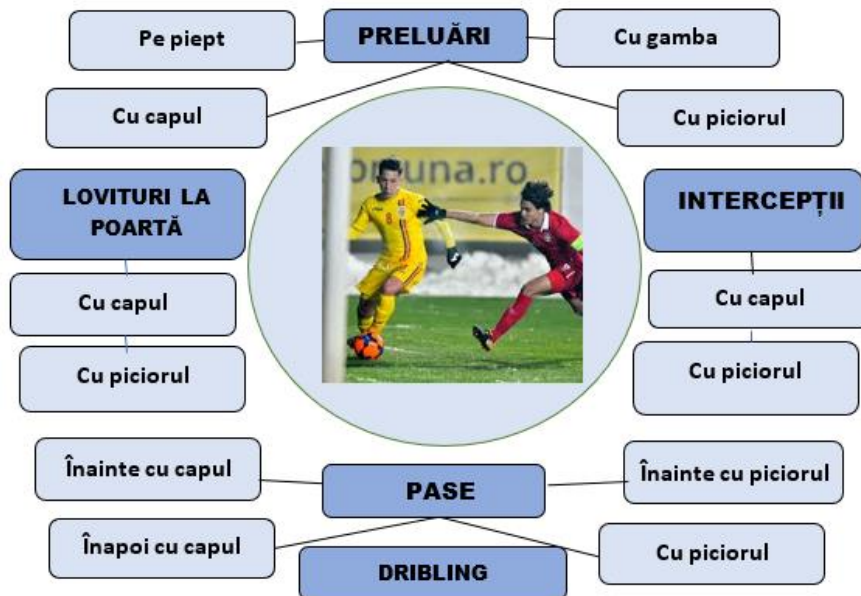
Pe piept

PRELUĂRI

Cu gamba

Cu capul

Cu piciorul

LOVITURI LA POARTĂ

Cu capul

Cu piciorul

ortuna.ro

INTERCEPȚII

Cu capul

Cu piciorul

Înainte cu capul

PASE

Înainte cu piciorul

Înapoi cu capul

Cu piciorul

DRIBLING